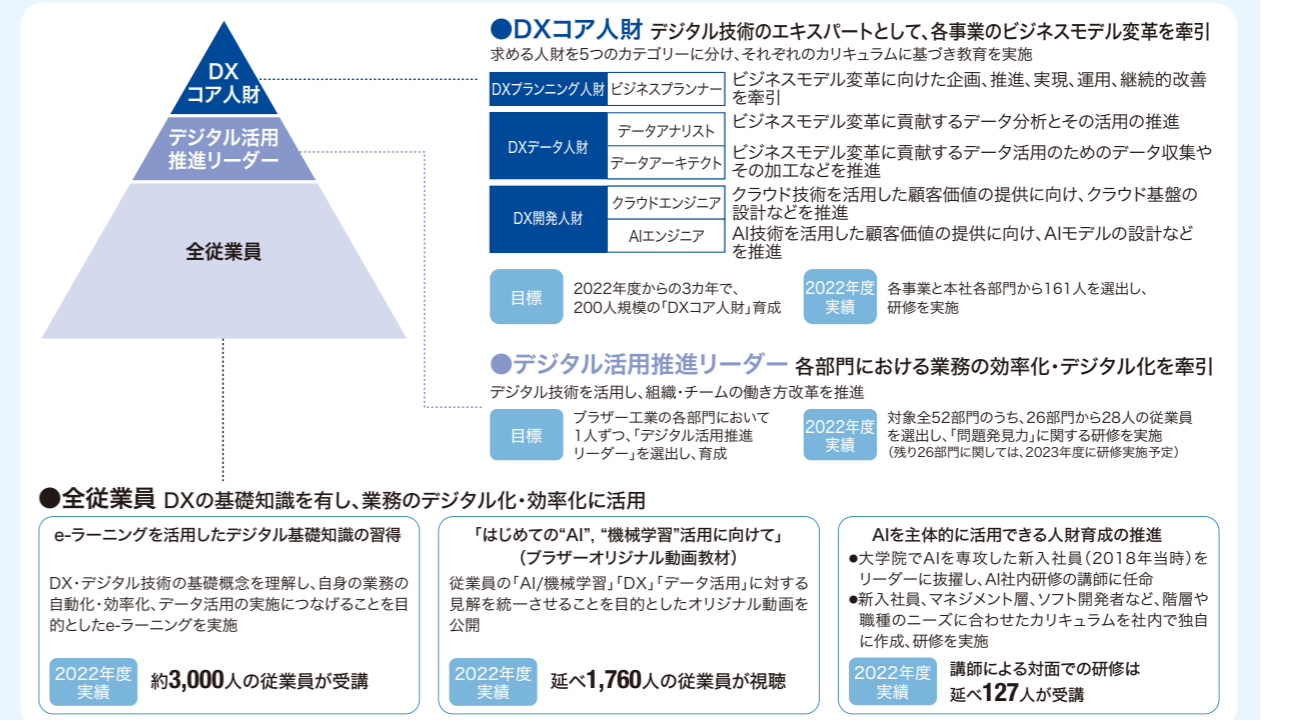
DX
コア人財

デジタル活用
推進リーダー

全従業員

●DXコア人財 デジタル技術のエキスパートとして、各事業のビジネスモデル変革を牽引
求める人財を5つのカテゴリーに分け、それぞれのカリキュラムに基づき教育を実施

| | | |
|---|---|---|
| DXプランニング人財 | ビジネスプランナー | ビジネスモデル変革に向けた企画、推進、実現、運用、継続的改善を牽引 |
| DXデータ人財 | データアナリスト | ビジネスモデル変革に貢献するデータ分析とその活用の推進 |
| | データアーキテクト | ビジネスモデル変革に貢献するデータ活用のためのデータ収集やその加工などを推進 |
| DX開発人財 | クラウドエンジニア | クラウド技術を活用した顧客価値の提供に向け、クラウド基盤の設計などを推進 |
| | AIエンジニア | AI技術を活用した顧客価値の提供に向け、AIモデルの設計などを推進 |

目標 2022年度からの3カ年で、200人規模の「DXコア人財」育成

2022年度実績 各事業と本社各部門から161人を選出し、研修を実施

●デジタル活用推進リーダー 各部門における業務の効率化・デジタル化を牽引
デジタル技術を活用し、組織・チームの働き方改革を推進

目標 ブラザー工業の各部門において1人ずつ、「デジタル活用推進リーダー」を選出し、育成

2022年度実績 対象全52部門のうち、26部門から28人の従業員を選出し、「問題発見力」に関する研修を実施
(残り26部門に関しては、2023年度に研修実施予定)

●全従業員 DXの基礎知識を有し、業務のデジタル化・効率化に活用

e-ラーニングを活用したデジタル基礎知識の習得

DX・デジタル技術の基礎概念を理解し、自身の業務の自動化・効率化、データ活用の実施につなげることを目的としたe-ラーニングを実施

2022年度実績 約3,000人の従業員が受講

「はじめての"AI"、"機械学習"活用に向けて」
(ブラザーオリジナル動画教材)

従業員の「AI/機械学習」「DX」「データ活用」に対する見解を統一させることを目的としたオリジナル動画を公開

2022年度実績 延べ1,760人の従業員が視聴

AIを主体的に活用できる人財育成の推進

●大学院でAIを専攻した新入社員(2018年当時)をリーダーに抜擢し、AI社内研修の講師に任命
●新入社員、マネジメント層、ソフト開発者など、階層や職種のニーズに合わせたカリキュラムを社内で独自に作成、研修を実施

2022年度実績 講師による対面での研修は延べ127人が受講